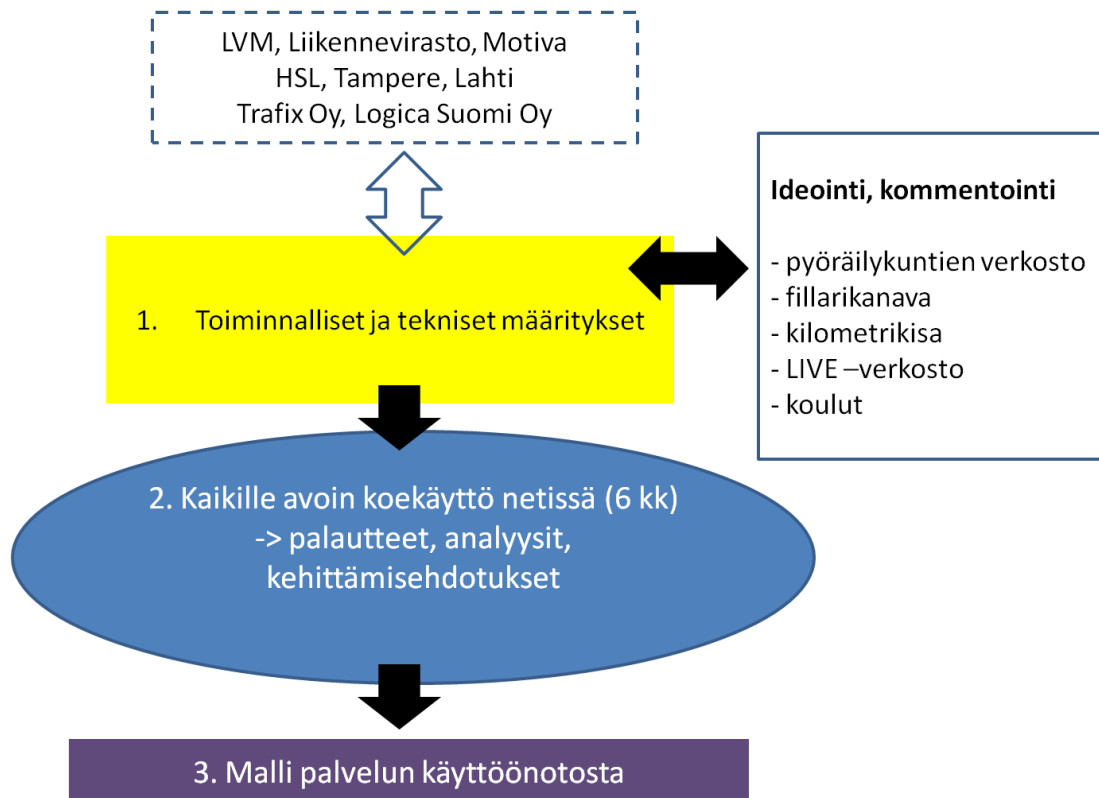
LVM, Liikennevirasto, Motiva
HSL, Tampere, Lahti
Trafix Oy, Logica Suomi Oy

Ideointi, kommentointi

- pyöräilykuntien verkosto
- fillarikanava
- kilometrikisa
- LIVE –verkosto
- koulut

1. Toiminnalliset ja tekniset määritykset

2. Kaikille avoin koekäyttö netissä (6 kk)
-> palautteet, analyysit, kehittämisehdotukset

3. Malli palvelun käyttöönotosta